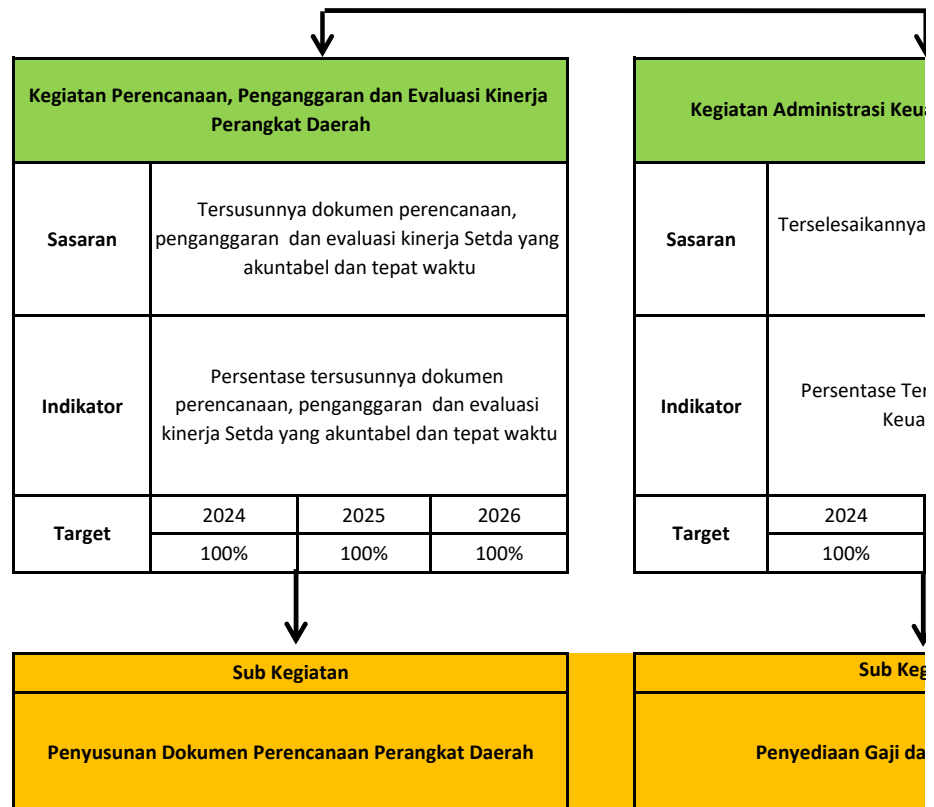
| Kegiatan Perencanaan, Penganggaran dan Evaluasi Kinerja Perangkat Daerah | | | |
|---|---|---|---|
| Sasaran | Tersusunnya dokumen perencanaan, penganggaran dan evaluasi kinerja Setda yang akuntabel dan tepat waktu | | |
| Indikator | Persentase tersusunnya dokumen perencanaan, penganggaran dan evaluasi kinerja Setda yang akuntabel dan tepat waktu | | |
| Target | 2024 | 2025 | 2026 |
| | 100% | 100% | 100% |

| Kegiatan Administrasi Keua | |
|---|---|
| Sasaran | Terselesaikannya |
| Indikator | Persentase Ter Keua |
| Target | 2024 |
| | 100% |

Sub Kegiatan

Penyusunan Dokumen Perencanaan Perangkat Daerah

Sub Keg

Penyediaan Gaji da